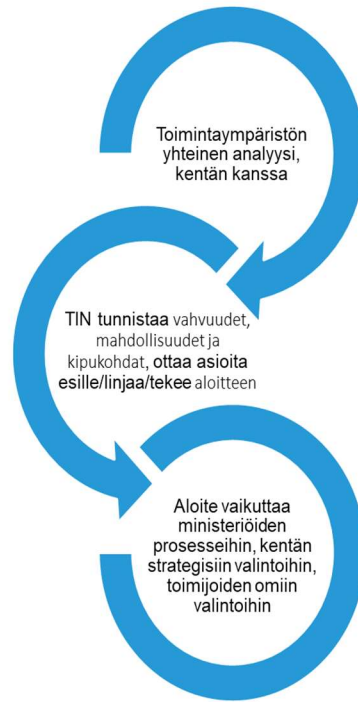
Toimintaympäristön yhteinen analyysi, kentän kanssa

TIN tunnistaa vahvuudet, mahdollisuudet ja kipukohdat, ottaa asioita esille/linjaa/tekee aloitteen

Aloite vaikuttaa ministeriöiden prosesseihin, kentän strategisiin valintoihin, toimijoiden omiin valintoihin